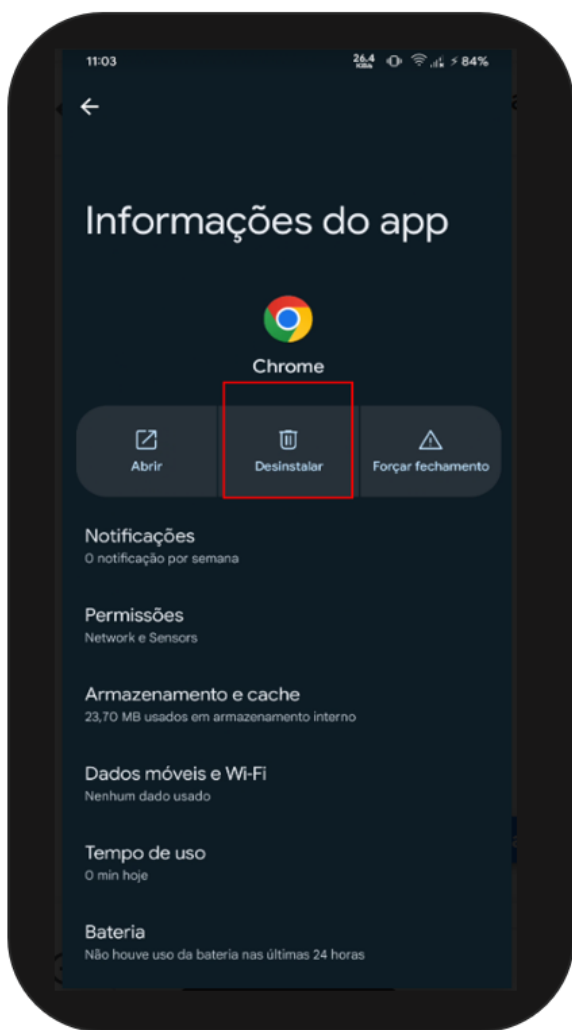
11:03 26,4 KB/s 84%

Informações do app

Chrome

Abrir

Desinstalar

Forçar fechamento

Notificações
0 notificação por semana

Permissões
Network e Sensors

Armazenamento e cache
23,70 MB usados em armazenamento interno

Dados móveis e Wi-Fi
Nenhum dado usado

Tempo de uso
0 min hoje

Bateria
Não houve uso da bateria nas últimas 24 horas